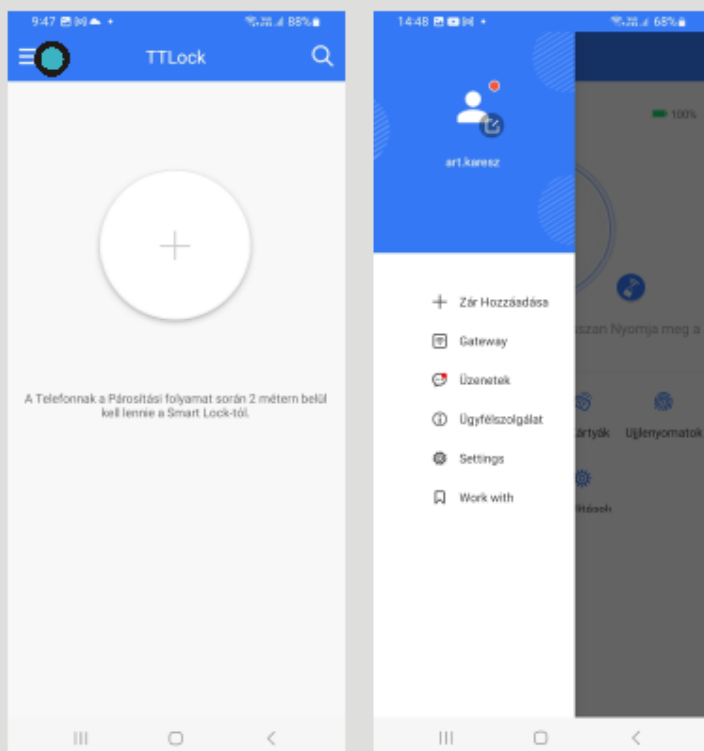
9:47 88%

TTLock

+

A Telefonnak a Párosítási folyamat során 2 méteren belül kell lennie a Smart Lock-tól.

14:48 68%

art.karesz

100%

Zár Hozzáadása

Gateway

Üzenetek

Ügyfélszolgálat

Settings

Work with

szan Nyomja meg a

ártyák

Ujjlenyomatok

llítások